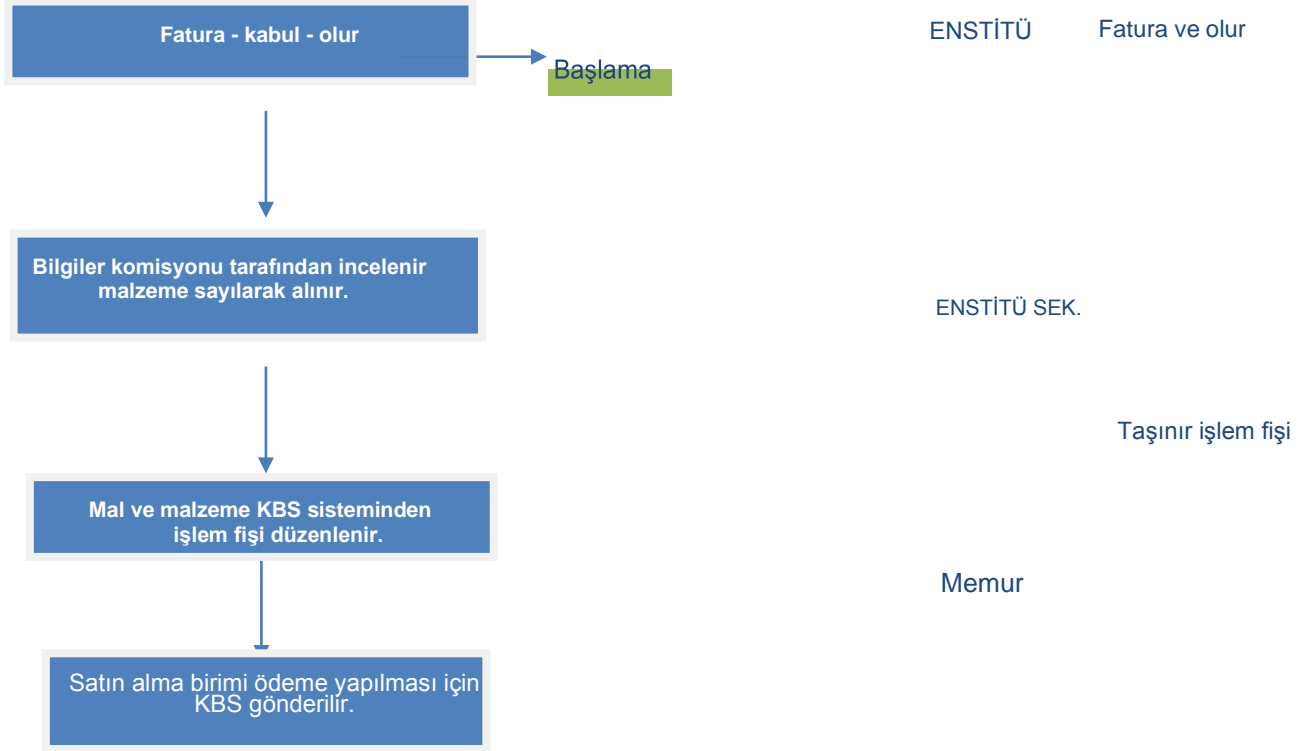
Fatura - kabul - olur

Başlama

ENSTİTÜ

Fatura ve olur

Bilgiler komisyonu tarafından incelenir malzeme sayılarak alınır.

ENSTİTÜ SEK.

Taşınır işlem fişi

Mal ve malzeme KBS sisteminden işlem fişi düzenlenir.

Memur

Satın alma birimi ödeme yapılması için KBS gönderilir.